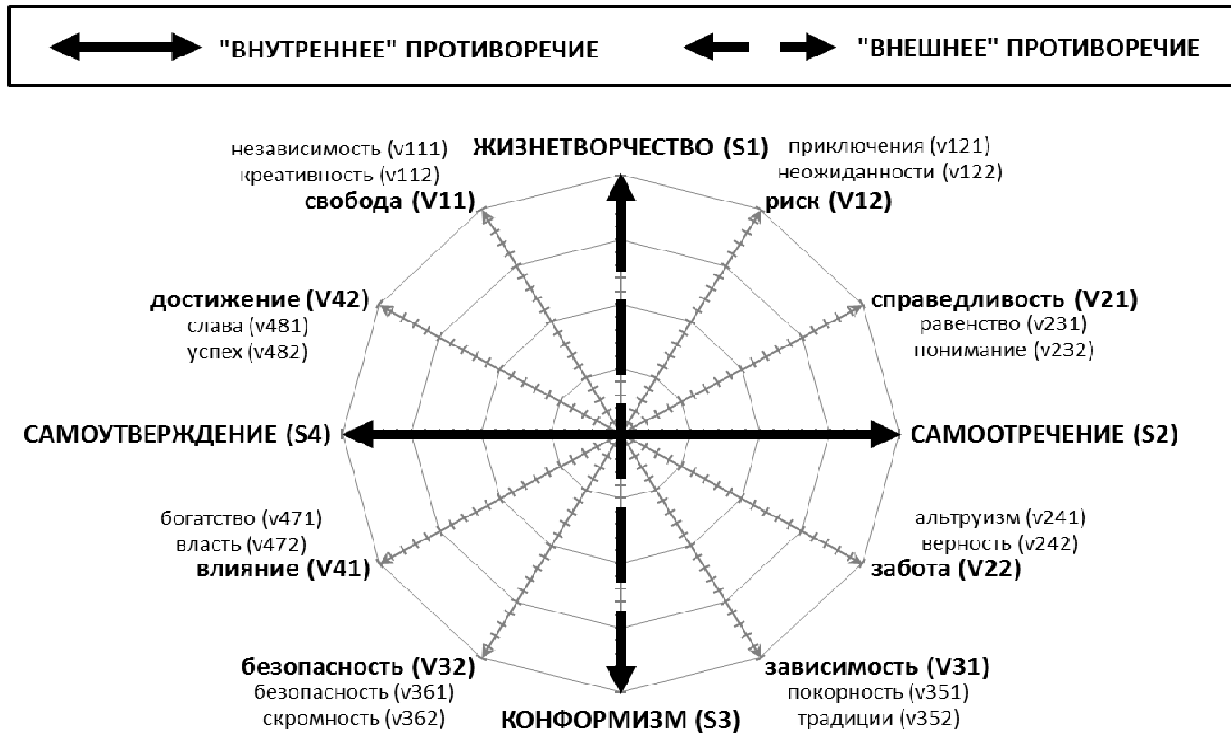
"ВНУТРЕННЕЕ" ПРОТИВОРЕЧИЕ

"ВНЕШНЕЕ" ПРОТИВОРЕЧИЕ

независимость (v111)
креативность (v112)
свобода (V11)

ЖИЗНЕТВОРЧЕСТВО (S1)

приключения (v121)
неожиданности (v122)
риск (V12)

достижение (V42)
слава (v481)
успех (v482)

справедливость (V21)
равенство (v231)
понимание (v232)

САМОУТВЕРЖДЕНИЕ (S4)

САМООТРЕЧЕНИЕ (S2)

богатство (v471)
власть (v472)
влияние (V41)

альтруизм (v241)
верность (v242)
забота (V22)

безопасность (V32)
безопасность (v361)
скромность (v362)

КОНФОРМИЗМ (S3)

зависимость (V31)
покорность (v351)
традиции (v352)